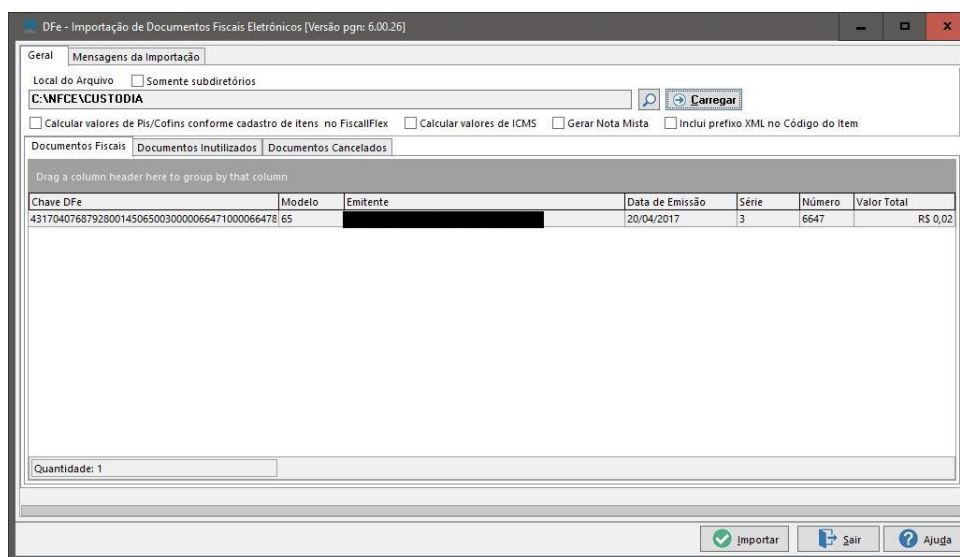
DFe - Importação de Documentos Fiscais Eletrônicos [Versão pgn: 6.00.26]

Geral | Mensagens da Importação

Local do Arquivo | Somente subdiretórios

C:\NFCE\CUSTODIA

Carregar

Calcular valores de Pis/Cofins conforme cadastro de itens no FiscallFlex | Calcular valores de ICMS | Gerar Nota Mista | Inclui prefixo XML no Código do Item

Documentos Fiscais | Documentos Inutilizados | Documentos Cancelados

Drag a column header here to group by that column

| Chave DFe | Modelo | Emitente | Data de Emissão | Série | Número | Valor Total |
|---|---|---|---|---|---|---|
| 43170407687928001450650030000066471000066478 | 65 | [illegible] | 20/04/2017 | 3 | 6647 | R$ 0,02 |

Quantidade: 1

Importar | Sair | Ajuda